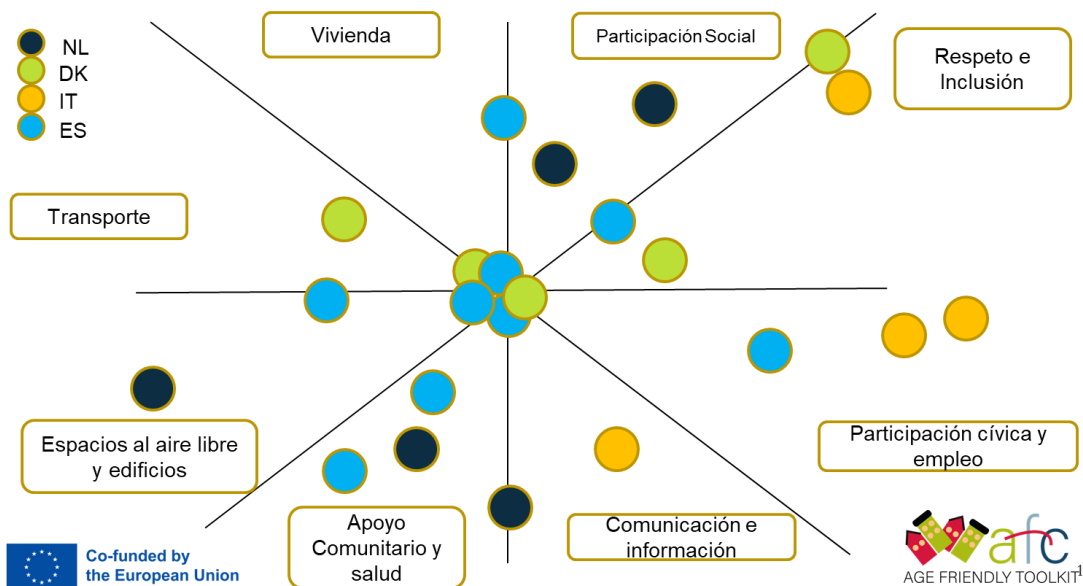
NL
DK
IT
ES

Vivienda

Participación Social

Respeto e Inclusión

Transporte

Participación cívica y empleo

Espacios al aire libre y edificios

Apoyo Comunitario y salud

Comunicación e información

Co-funded by the European Union

afc
AGE FRIENDLY TOOLKIT
1